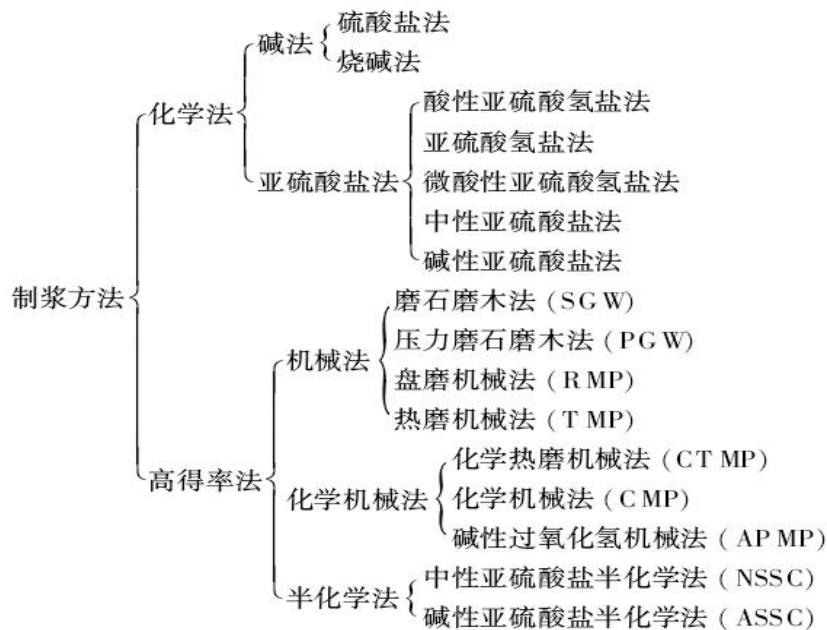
制浆方法

化学法

碱法

硫酸盐法

烧碱法

亚硫酸盐法

酸性亚硫酸氢盐法

亚硫酸氢盐法

微酸性亚硫酸氢盐法

中性亚硫酸盐法

碱性亚硫酸盐法

高得率法

机械法

磨石磨木法（SGW）

压力磨石磨木法（PGW）

盘磨机械法（RMP）

热磨机械法（TMP）

化学机械法

化学热磨机械法（CTMP）

化学机械法（CMP）

碱性过氧化氢机械法（APMP）

半化学法

中性亚硫酸盐半化学法（NSSC）

碱性亚硫酸盐半化学法（ASSC）